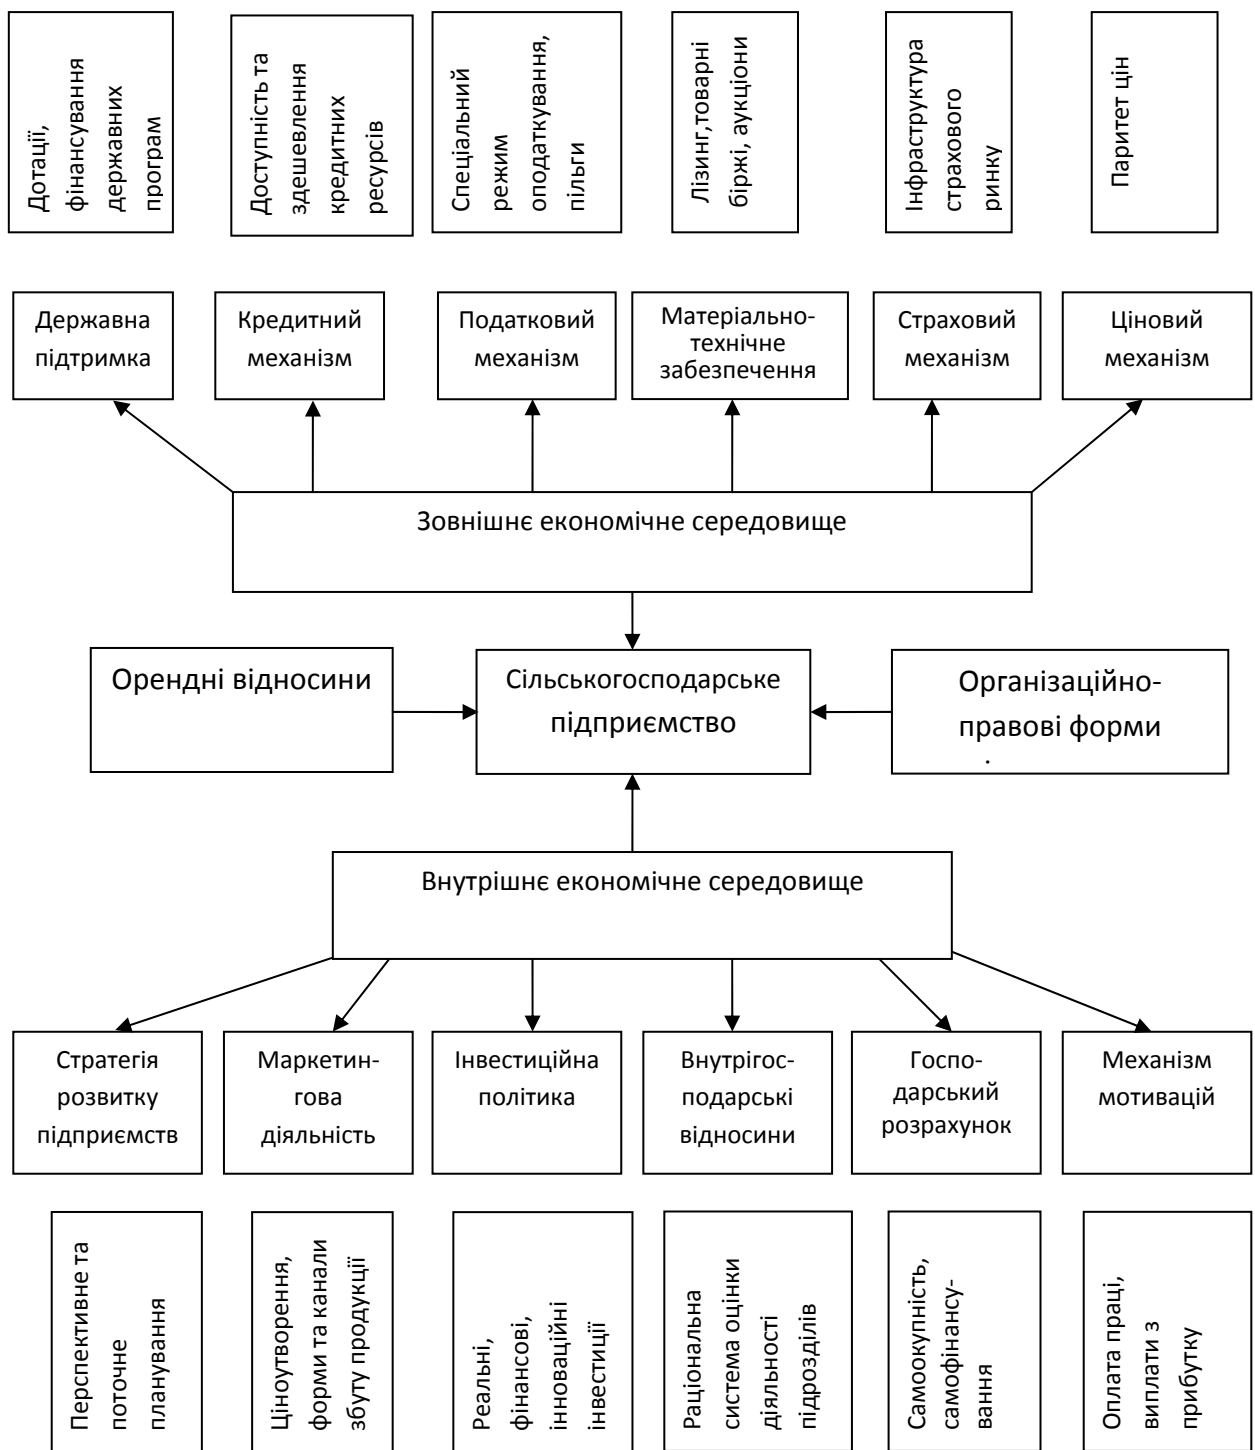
Дотації, фінансування державних програм

Доступність та здешевлення кредитних ресурсів

Спеціальний режим оподаткування, пільги

Лізинг,товарні біржі, аукціони

Інфраструктура страхового ринку

Паритет цін

Державна підтримка

Кредитний механізм

Податковий механізм

Матеріально-технічне забезпечення

Страховий механізм

Ціновий механізм

Зовнішнє економічне середовище

Орендні відносини

Сільськогосподарське підприємство

Організаційно-правові форми

Внутрішнє економічне середовище

Стратегія розвитку підприємств

Маркетингова діяльність

Інвестиційна політика

Внутрігосподарські відносини

Господарський розрахунок

Механізм мотивацій

Перспективне та поточне планування

Ціноутворення, форми та канали збуту продукції

Реальні, фінансові, інноваційні інвестиції

Раціональна система оцінки діяльності підрозділів

Самоокупність, самофінансування

Оплата праці, виплати з прибутку